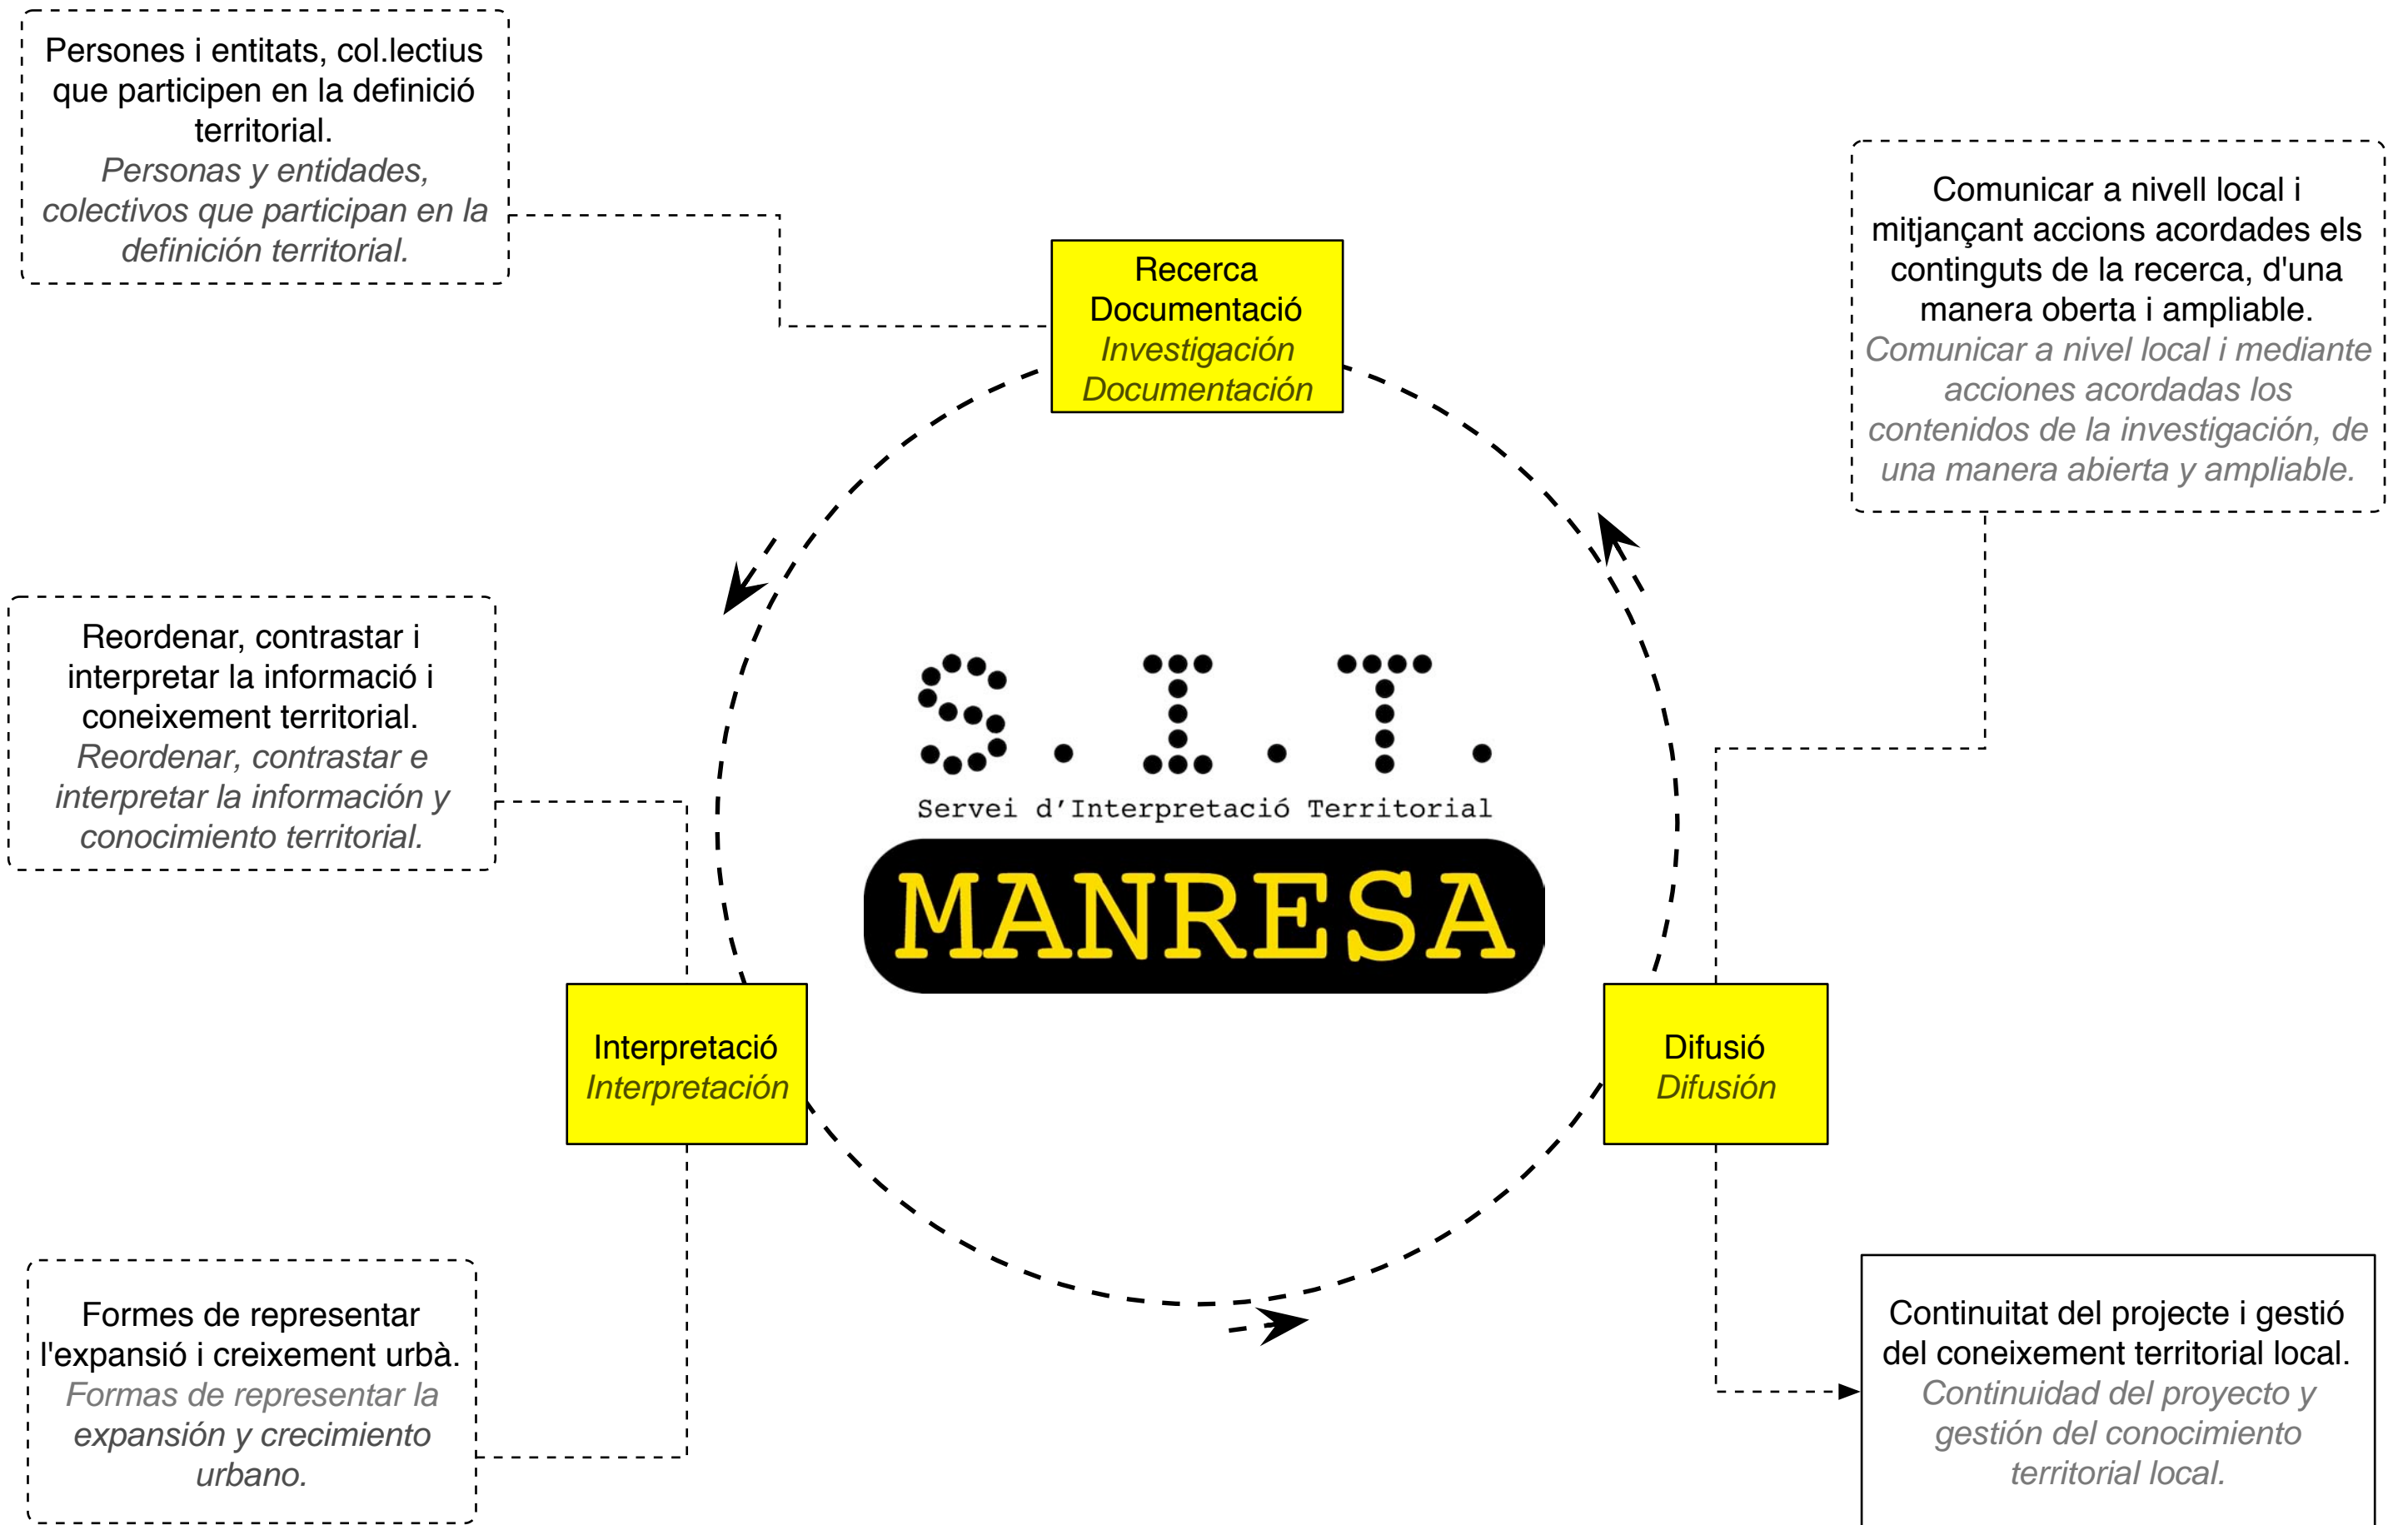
Persones i entitats, col.lectius que participen en la definició territorial.
*Personas y entidades, colectivos que participan en la definición territorial.*

Recerca
Documentació
*Investigación*
*Documentación*

Comunicar a nivell local i mitjançant accions acordades els continguts de la recerca, d'una manera oberta i ampliable.
*Comunicar a nivel local i mediante acciones acordadas los contenidos de la investigación, de una manera abierta y ampliable.*

Reordenar, contrastar i interpretar la informació i coneixement territorial.
*Reordenar, contrastar e interpretar la información y conocimiento territorial.*

S.I.T.
Servei d'Interpretació Territorial
MANRESA

Interpretació
*Interpretación*

Difusió
*Difusión*

Formes de representar l'expansió i creixement urbà.
*Formas de representar la expansión y crecimiento urbano.*

Continuitat del projecte i gestió del coneixement territorial local.
*Continuidad del proyecto y gestión del conocimiento territorial local.*